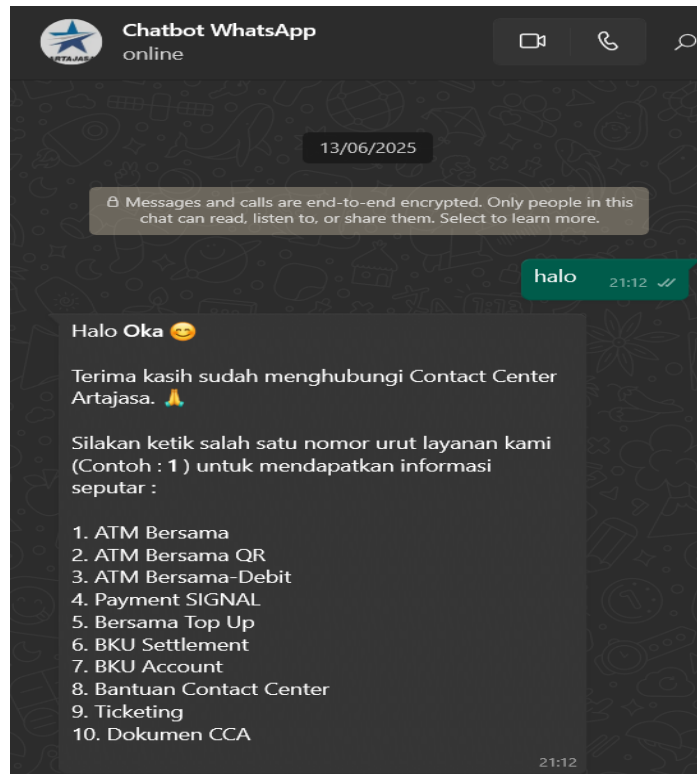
ARTAJASA

Chatbot WhatsApp
online

13/06/2025

Messages and calls are end-to-end encrypted. Only people in this chat can read, listen to, or share them. Select to learn more.

halo 21:12

Halo **Oka** 😊

Terima kasih sudah menghubungi Contact Center Artajasa. 🙏

Silakan ketik salah satu nomor urut layanan kami (Contoh : **1** ) untuk mendapatkan informasi seputar :

1. ATM Bersama
2. ATM Bersama QR
3. ATM Bersama-Debit
4. Payment SIGNAL
5. Bersama Top Up
6. BKU Settlement
7. BKU Account
8. Bantuan Contact Center
9. Ticketing
10. Dokumen CCA

21:12